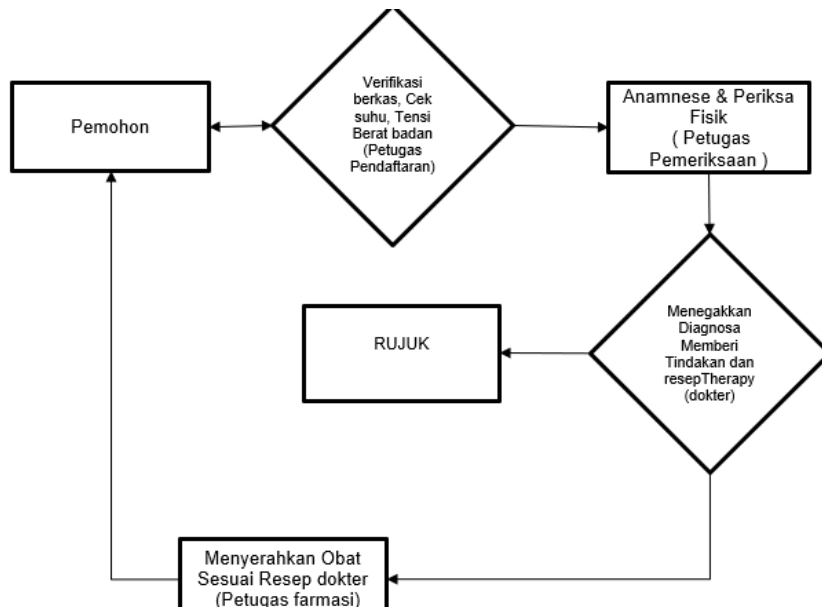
Pemohon

Verifikasi berkas, Cek suhu, Tensi Berat badan (Petugas Pendaftaran)

Anamnese & Periksa Fisik ( Petugas Pemeriksaan )

RUJUK

Menegakkan Diagnosa Memberi Tindakan dan resepTherapy (dokter)

Menyerahkan Obat Sesuai Resep dokter (Petugas farmasi)